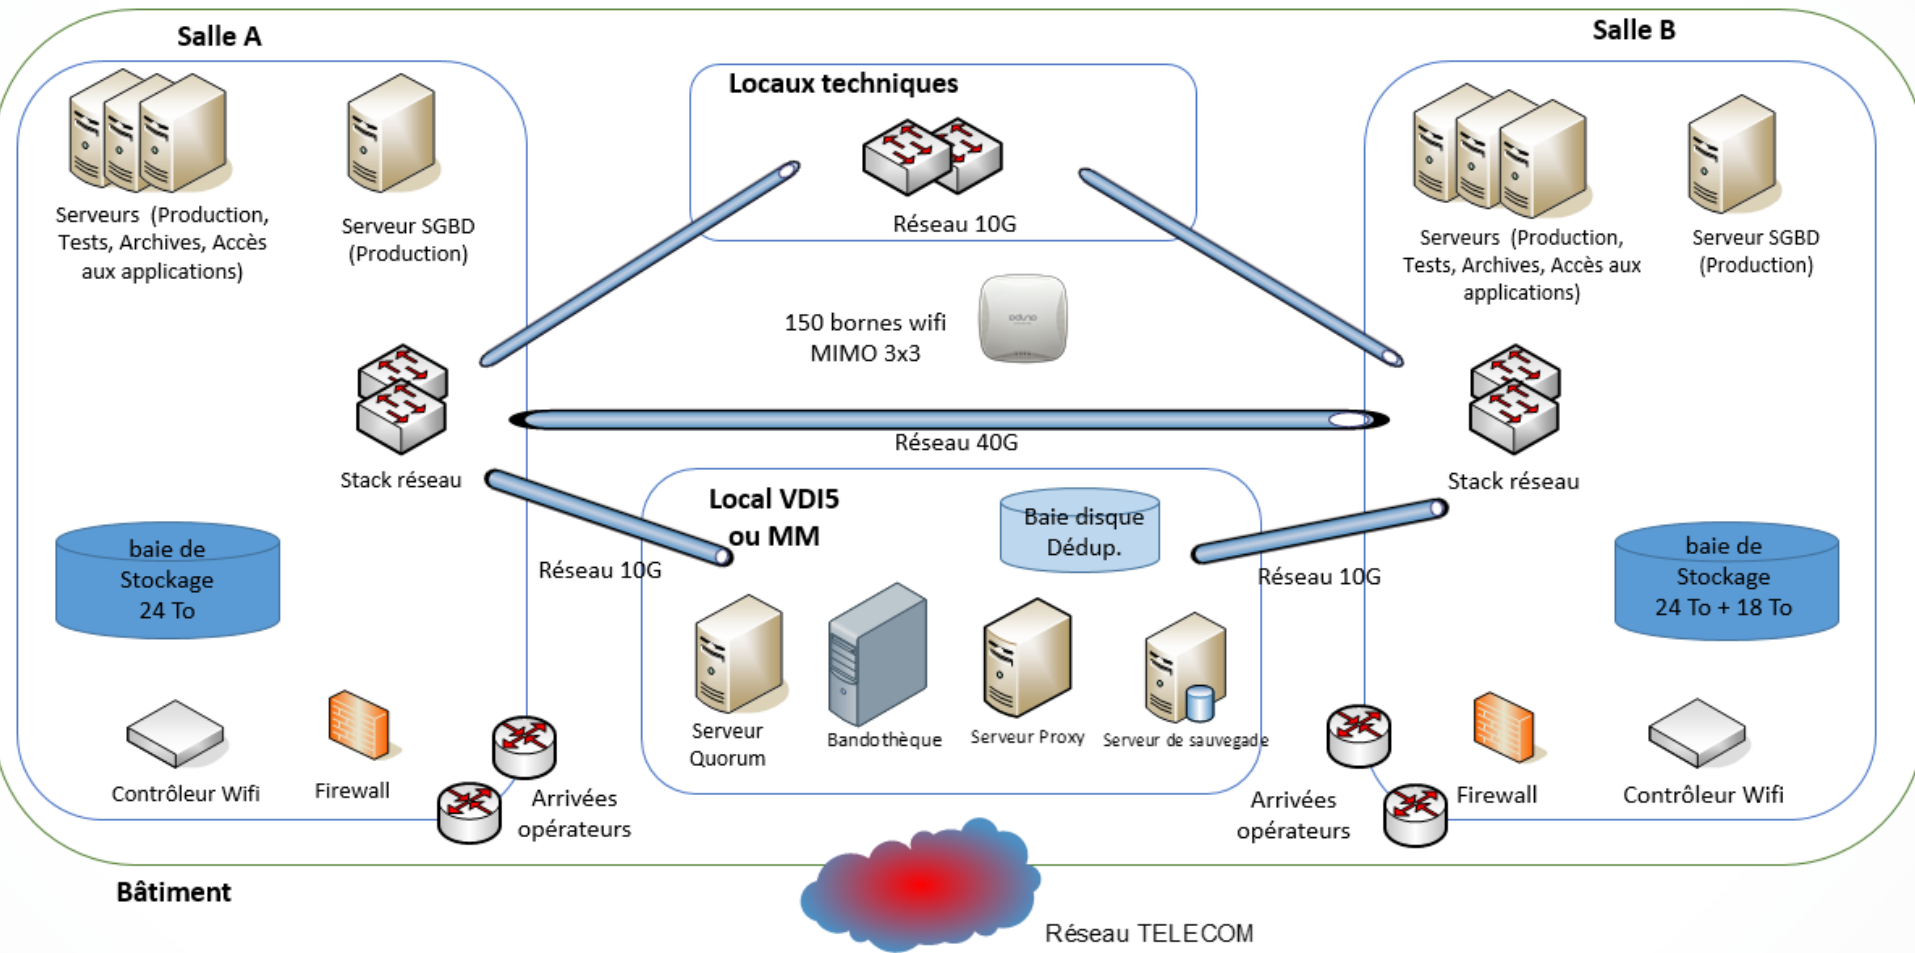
Salle A

Serveurs (Production, Tests, Archives, Accès aux applications)

Serveur SGBD (Production)

Stack réseau

baie de Stockage 24 To

Contrôleur Wifi

Firewall

Arrivées opérateurs

Locaux techniques

Réseau 10G

150 bornes wifi MIMO 3x3

Réseau 40G

Local VDI5 ou MM

Baie disque Dédup.

Réseau 10G

Serveur Quorum

Bandothèque

Serveur Proxy

Serveur de sauvegade

Salle B

Serveurs (Production, Tests, Archives, Accès aux applications)

Serveur SGBD (Production)

Stack réseau

Réseau 10G

baie de Stockage 24 To + 18 To

Arrivées opérateurs

Firewall

Contrôleur Wifi

Bâtiment

Réseau TELECOM